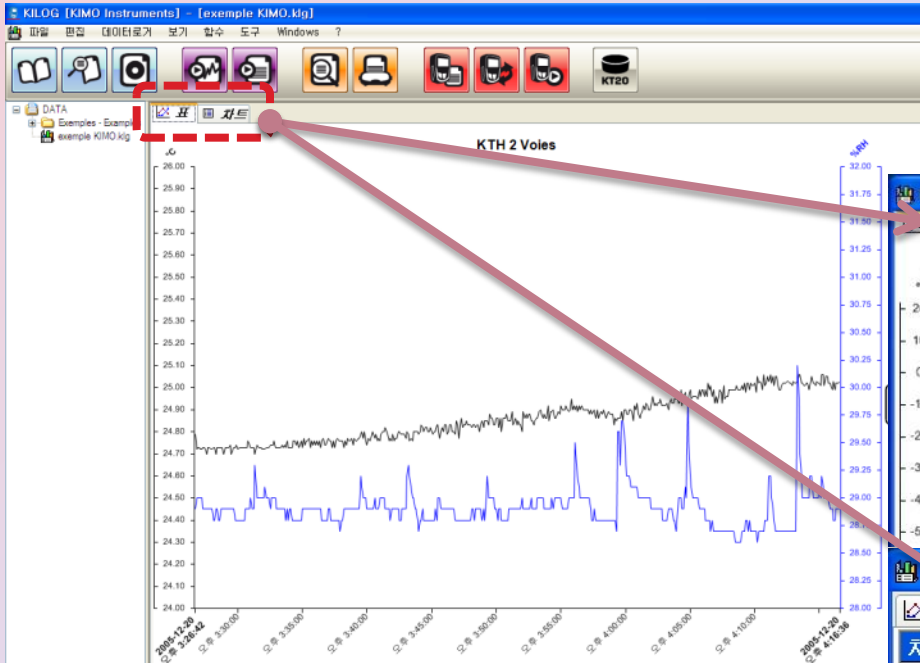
KILOG [KIMO Instruments] - [exemple KIMO.klg]

파일 편집 데이터로거 보기 함수 도구 Windows ?

KT20

DATA
Exemples - Example
exemple KIMO.klg

표 차트

KTH 2 Voies

°C
26.00
25.90
25.80
25.70
25.60
25.50
25.40
25.30
25.20
25.10
25.00
24.90
24.80
24.70
24.60
24.50
24.40
24.30
24.20
24.10
24.00

%RH
32.00
31.75
31.50
31.25
31.00
30.75
30.50
30.25
30.00
29.75
29.50
29.25
29.00
28.75
28.50
28.25
28.00

2005-12-20 오후 3:26:42
오후 3:30:00
오후 3:35:00
오후 3:40:00
오후 3:45:00
오후 3:50:00
오후 3:55:00
오후 4:00:00
오후 4:05:00
오후 4:10:00
2005-12-20 오후 4:16:36

2
1
0
-1
-2
-3
-4
-5

차